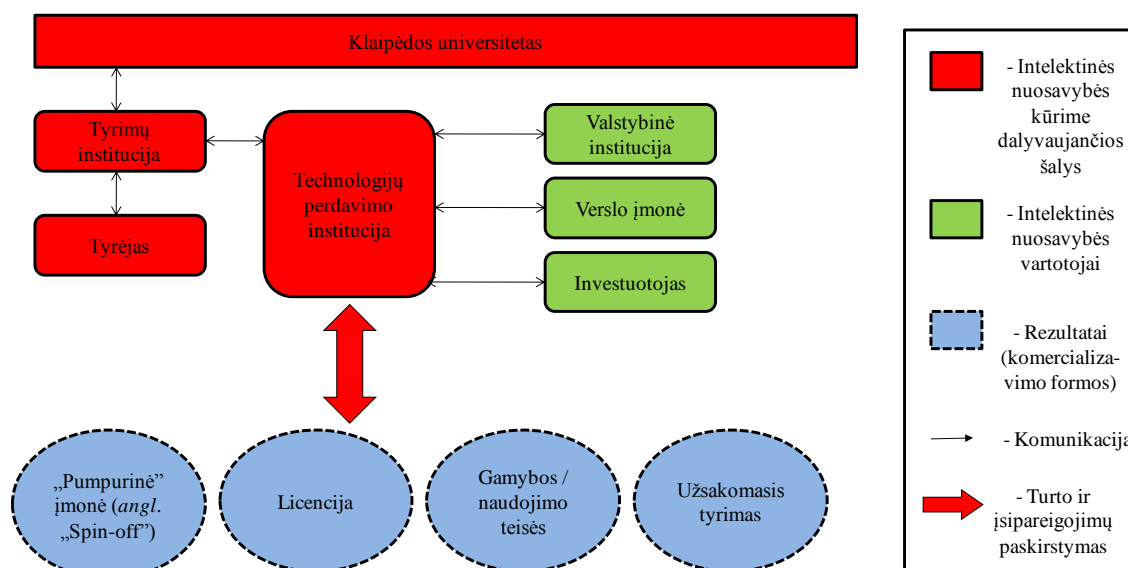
Klaipėdos universitetas

Tyrimų institucija

Tyrėjas

Technologijų perdavimo institucija

Valstybinė institucija

Verslo įmonė

Investuotojas

„Pumpurinė" įmonė (*angl.* „Spin-off")

Licencija

Gamybos / naudojimo teisės

Užsakomasis tyrimas

- Intelektinės nuosavybės kūrime dalyvaujančios šalys

- Intelektinės nuosavybės vartotojai

- Rezultatai (komercializavimo formos)

- Komunikacija

- Turto ir įsipareigojimų paskirstymas